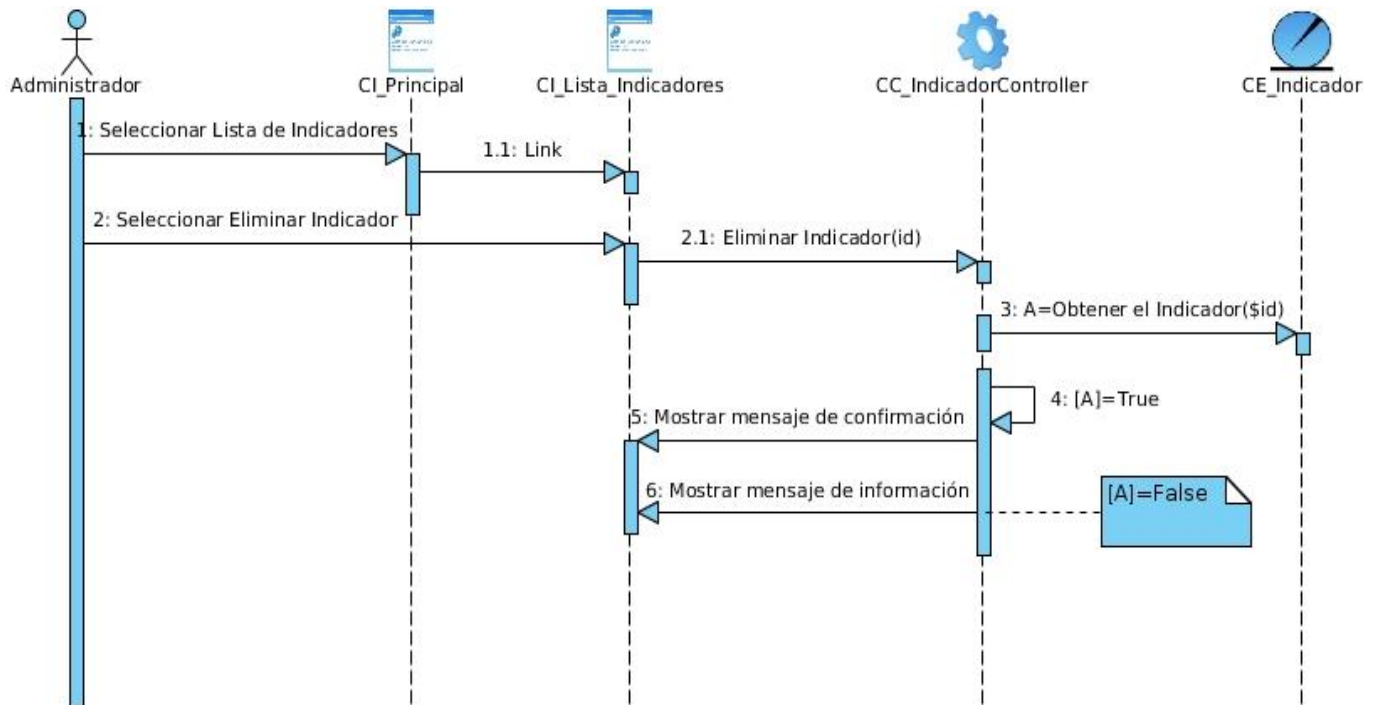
Administrador
CI_Principal
CI_Lista_Indicadores
CC_IndicadorController
CE_Indicador

1: Seleccionar Lista de Indicadores
1.1: Link
2: Seleccionar Eliminar Indicador
2.1: Eliminar Indicador(id)
3: A=Obtener el Indicador($id)
4: [A]=True
5: Mostrar mensaje de confirmación
6: Mostrar mensaje de información
[A]=False